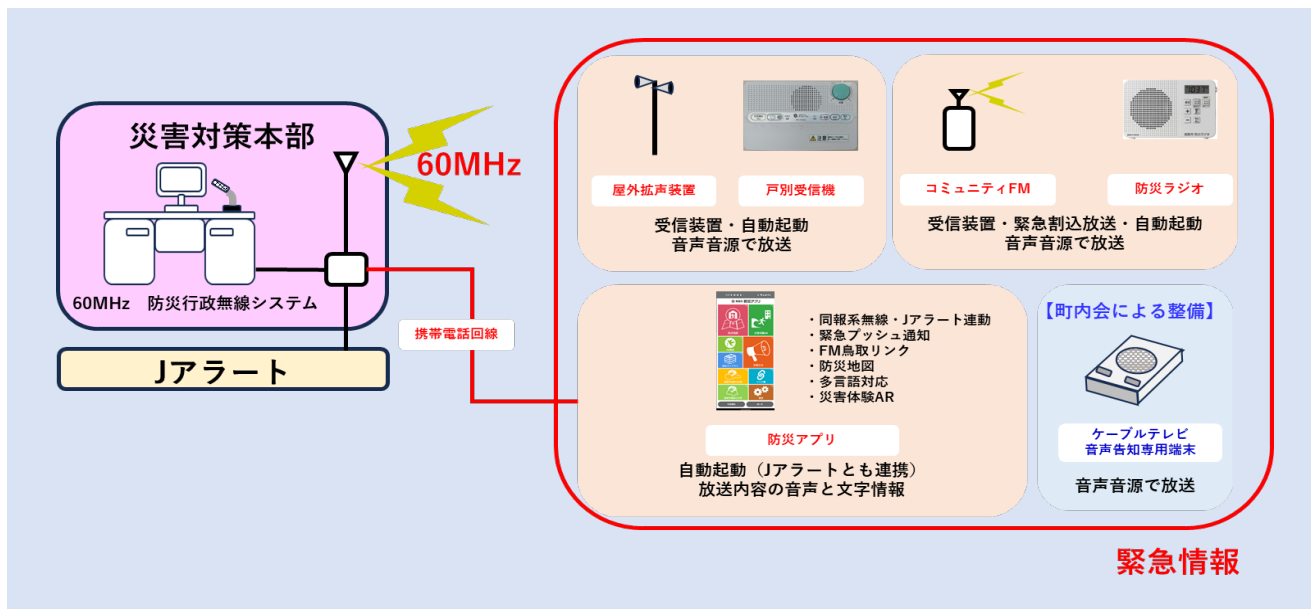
災害対策本部

60MHz

60MHz　防災行政無線システム

Jアラート

携帯電話回線

屋外拡声装置

戸別受信機

受信装置・自動起動
音声音源で放送

コミュニティFM

防災ラジオ

受信装置・緊急割込放送・自動起動
音声音源で放送

・同報系無線・Jアラート連動
・緊急プッシュ通知
・FM鳥取リンク
・防災地図
・多言語対応
・災害体験AR

防災アプリ

自動起動（Jアラートとも連携）
放送内容の音声と文字情報

【町内会による整備】

ケーブルテレビ
音声告知専用端末

音声音源で放送

緊急情報